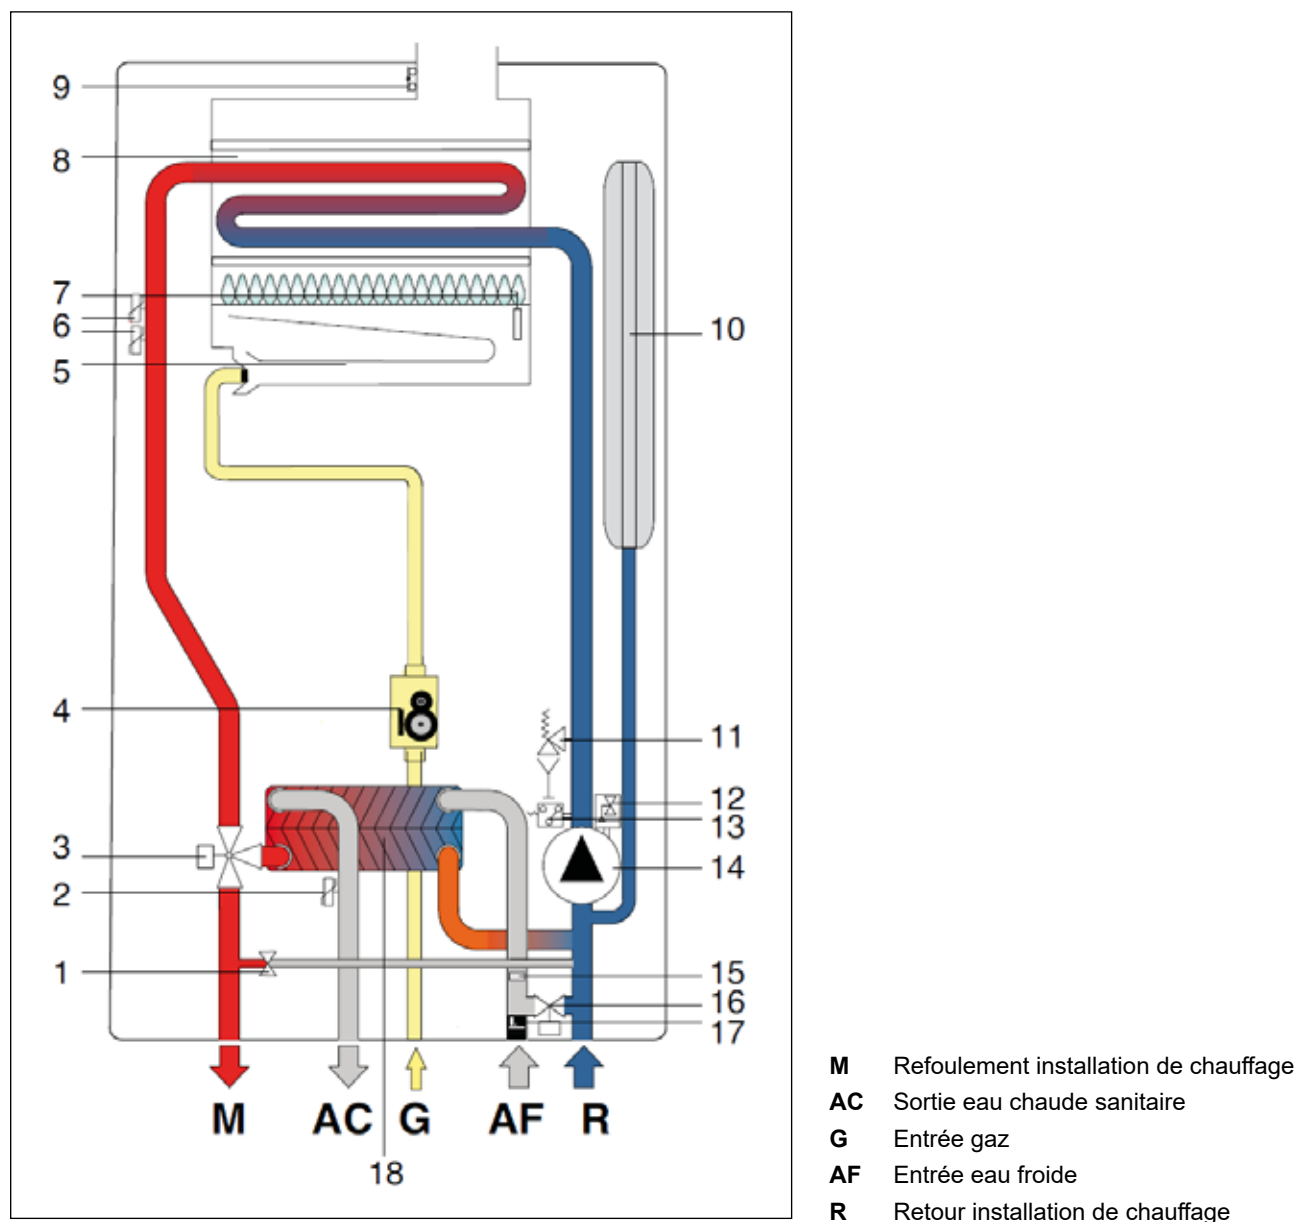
9
8
7
6
5
4
3
2
1
10
11
12
13
14
15
16
17
18

M AC G AF R

**M** Refoulement installation de chauffage
**AC** Sortie eau chaude sanitaire
**G** Entrée gaz
**AF** Entrée eau froide
**R** Retour installation de chauffage